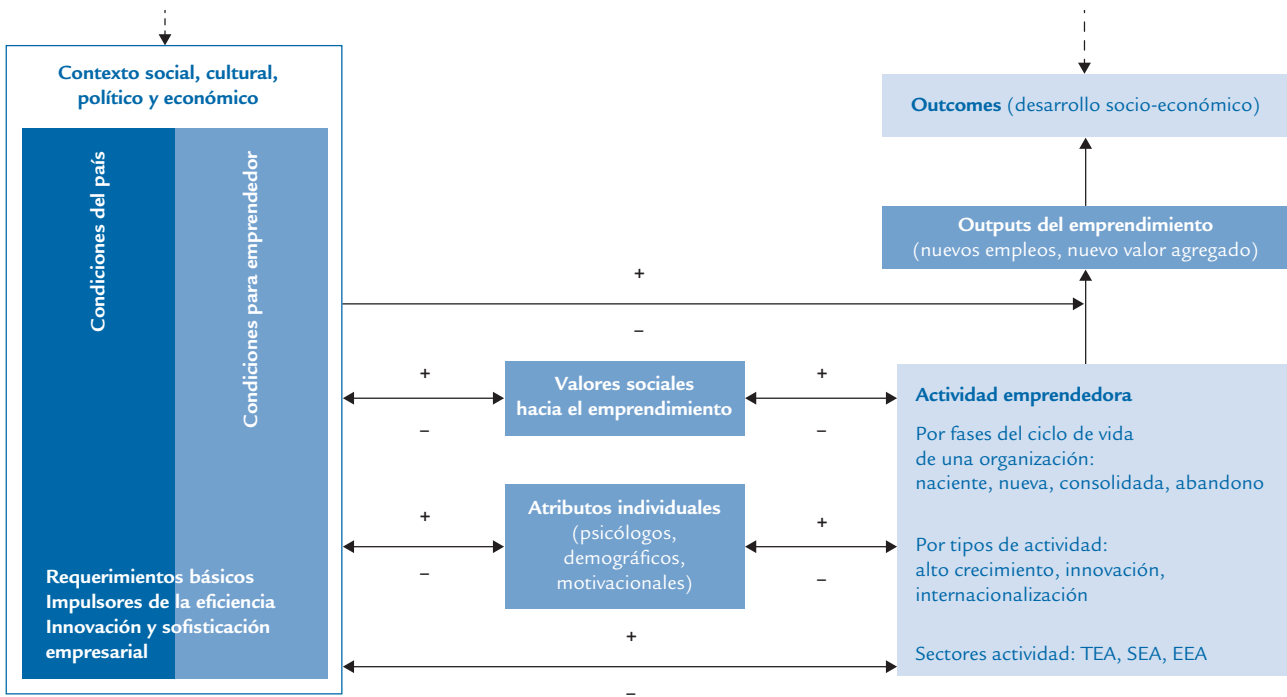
Contexto social, cultural, político y económico

Condiciones del país

Condiciones para emprendedor

Requerimientos básicos
Impulsores de la eficiencia
Innovación y sofisticación empresarial

Outcomes (desarrollo socio-económico)

Outputs del emprendimiento
(nuevos empleos, nuevo valor agregado)

+
–

+
–
Valores sociales hacia el emprendimiento
+
–

+
–
Atributos individuales
(psicólogos, demográficos, motivacionales)
+
–

+
–

Actividad emprendedora

Por fases del ciclo de vida de una organización: naciente, nueva, consolidada, abandono

Por tipos de actividad: alto crecimiento, innovación, internacionalización

Sectores actividad: TEA, SEA, EEA